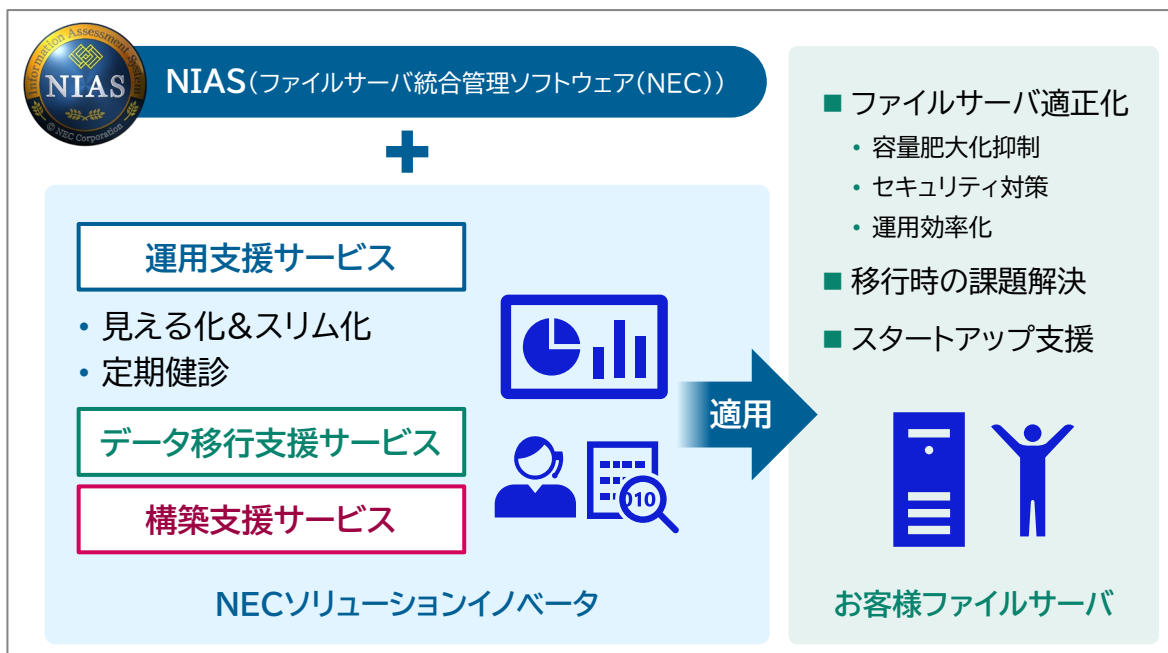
Information Assessment System
NIAS
© NEC Corporation

NIAS（ファイルサーバ統合管理ソフトウェア（NEC））

+

運用支援サービス

・見える化&スリム化
・定期健診

データ移行支援サービス

構築支援サービス

010

適用

NECソリューションイノベータ

■ ファイルサーバ適正化
・容量肥大化抑制
・セキュリティ対策
・運用効率化

■ 移行時の課題解決

■ スタートアップ支援

お客様ファイルサーバ